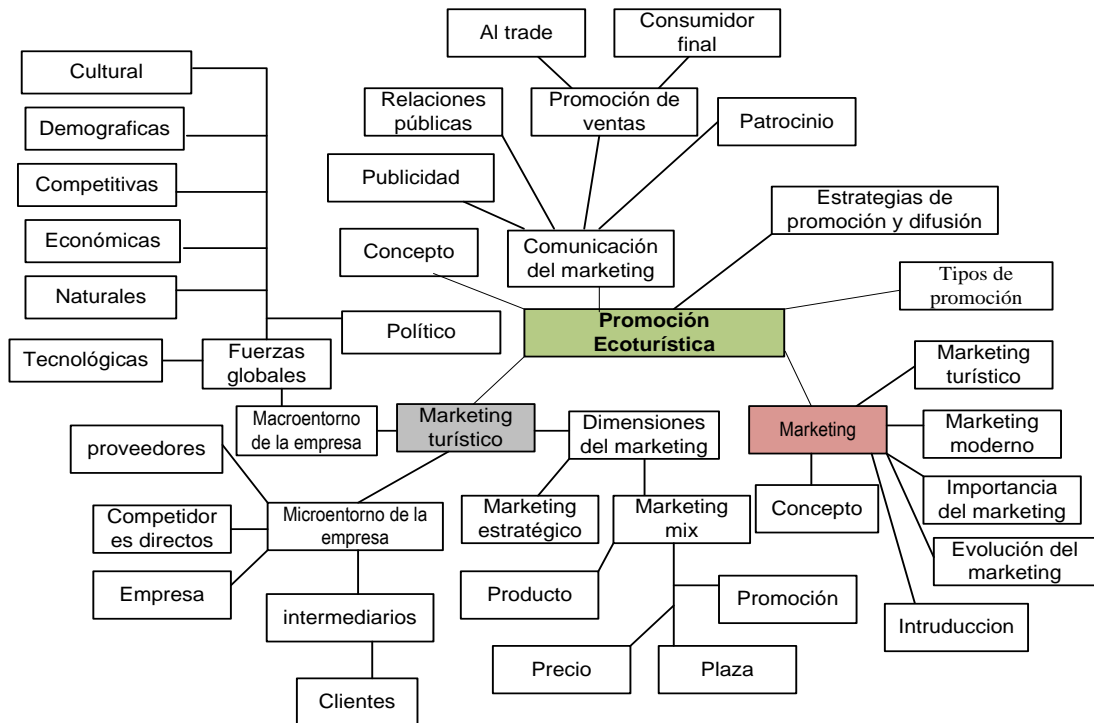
Al trade

Consumidor final

Cultural

Relaciones públicas

Promoción de ventas

Demograficas

Patrocinio

Competitivas

Publicidad

Estrategias de promoción y difusión

Económicas

Concepto

Comunicación del marketing

Tipos de promoción

Naturales

Político

Promoción Ecoturística

Tecnológicas

Fuerzas globales

Marketing turístico

Macroentorno de la empresa

Marketing turístico

Dimensiones del marketing

Marketing

Marketing moderno

proveedores

Competidor es directos

Microentorno de la empresa

Marketing estratégico

Marketing mix

Concepto

Importancia del marketing

Evolución del marketing

Empresa

Producto

Promoción

intermediarios

Intruduccion

Precio

Plaza

Clientes